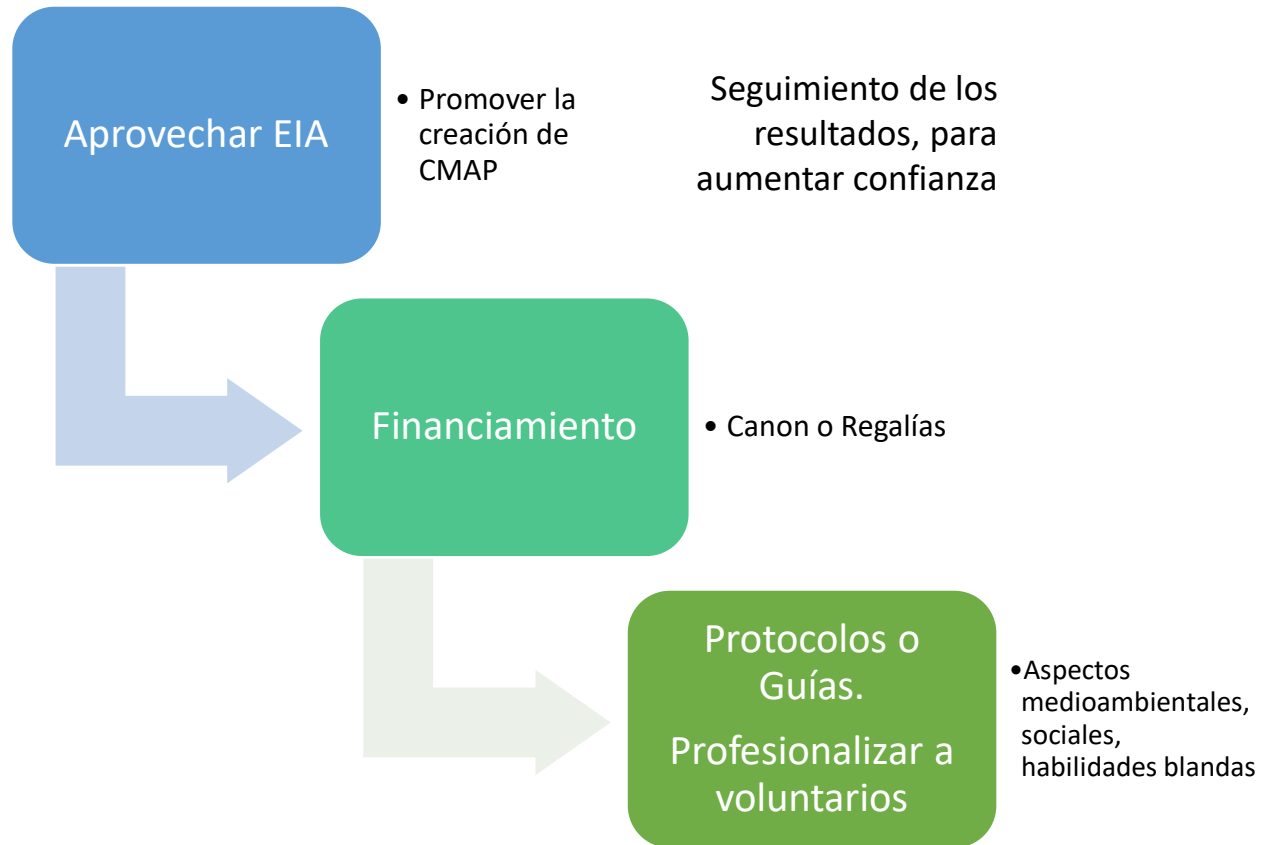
Aprovechar EIA

• Promover la creación de CMAP

Seguimiento de los resultados, para aumentar confianza

Financiamiento

• Canon o Regalías

Protocolos o Guías.

Profesionalizar a voluntarios

•Aspectos medioambientales, sociales, habilidades blandas